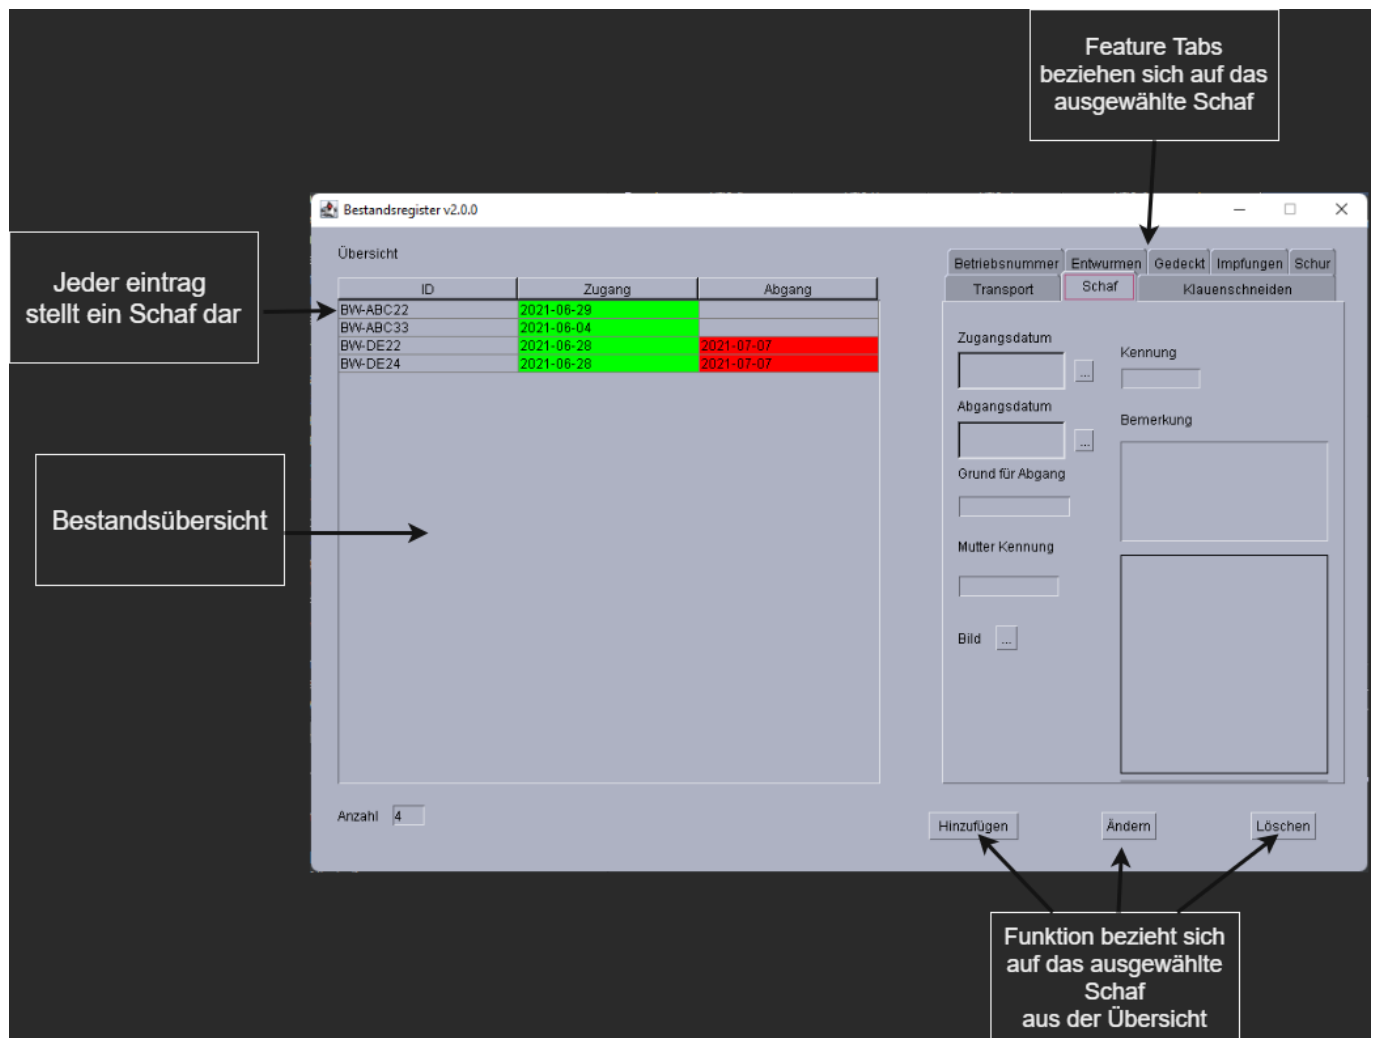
Feature Tabs beziehen sich auf das ausgewählte Schaf

Bestandsregister v2.0.0

Übersicht

| ID | Zugang | Abgang |
|---|---|---|
| BW-ABC22 | 2021-06-29 | |
| BW-ABC33 | 2021-06-04 | |
| BW-DE22 | 2021-06-28 | 2021-07-07 |
| BW-DE24 | 2021-06-28 | 2021-07-07 |

Jeder eintrag stellt ein Schaf dar

Bestandsübersicht

Betriebsnummer Entwurmen Gedeckt Impfungen Schur
Transport Schaf Klauenschneiden

Zugangsdatum
...
Kennung
Abgangsdatum
...
Bemerkung
Grund für Abgang
Mutter Kennung
Bild ...

Anzahl 4

Hinzufügen Ändern Löschen

Funktion bezieht sich auf das ausgewählte Schaf aus der Übersicht